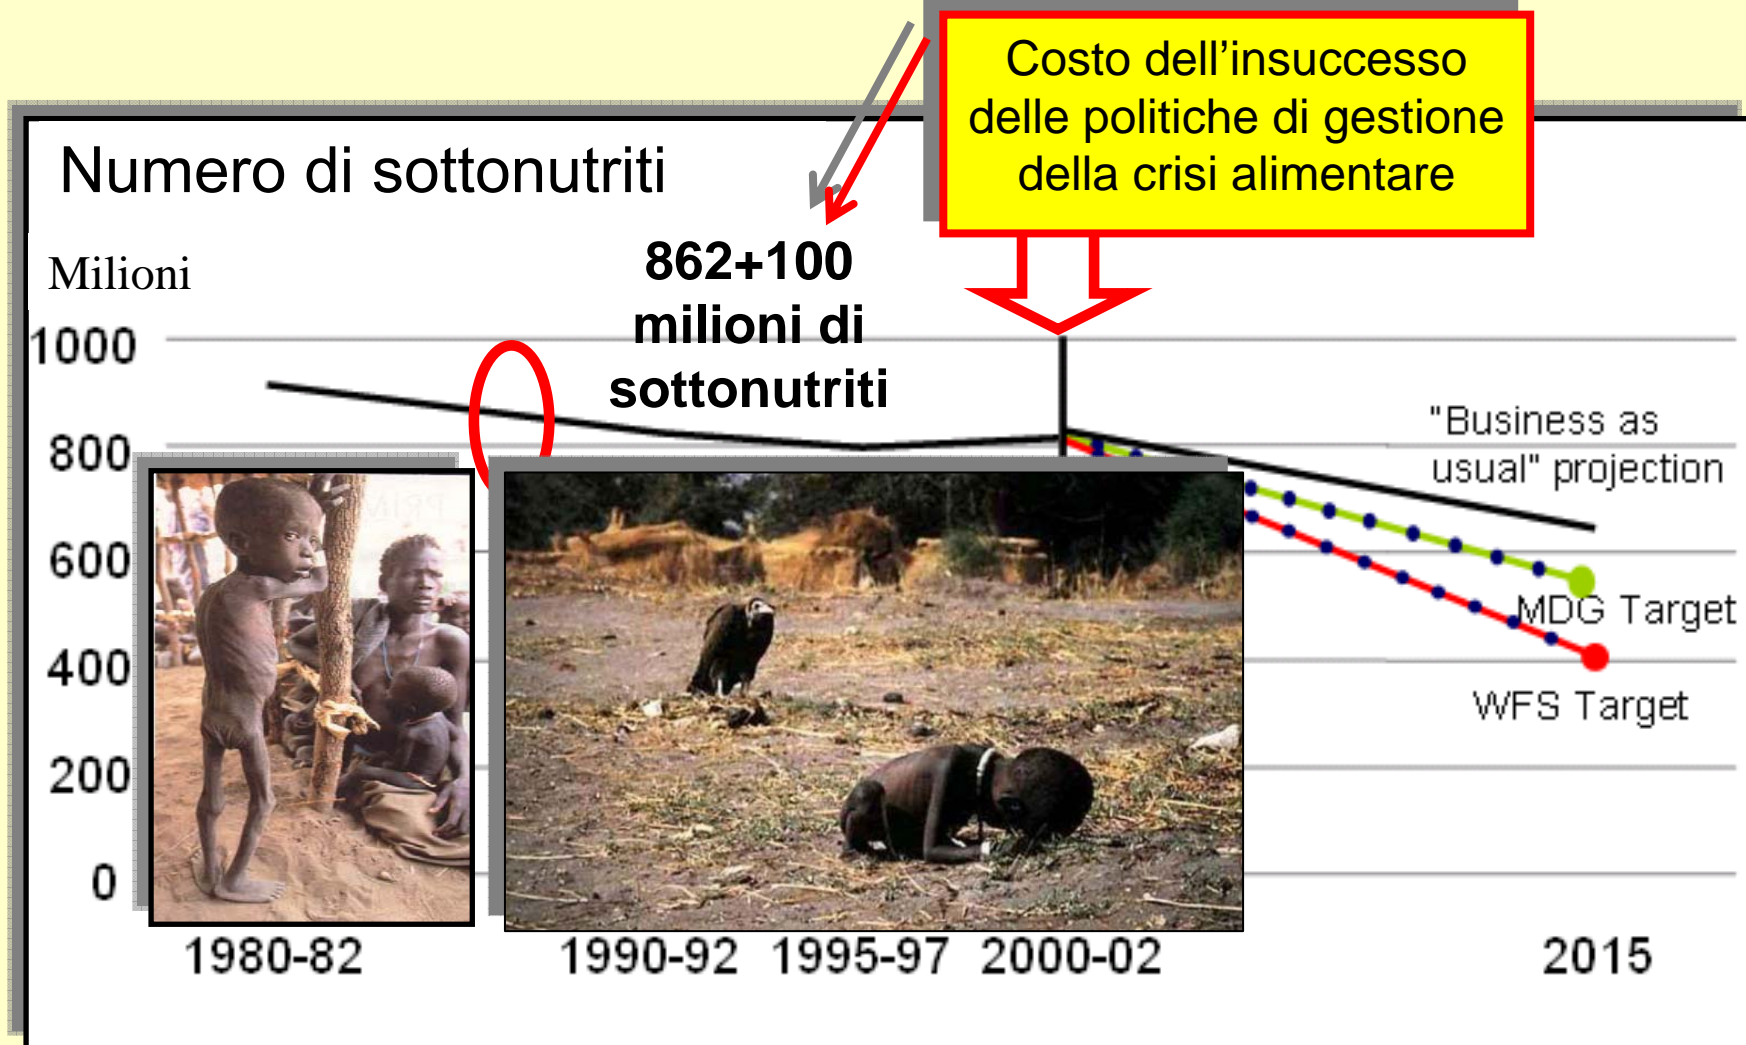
Costo dell’insuccesso delle politiche di gestione della crisi alimentare

Numero di sottonutriti

Milioni

862+100 milioni di sottonutriti

1000
800
600
400
200
0

"Business as usual" projection

MDG Target

WFS Target

1980-82
1990-92
1995-97
2000-02
2015